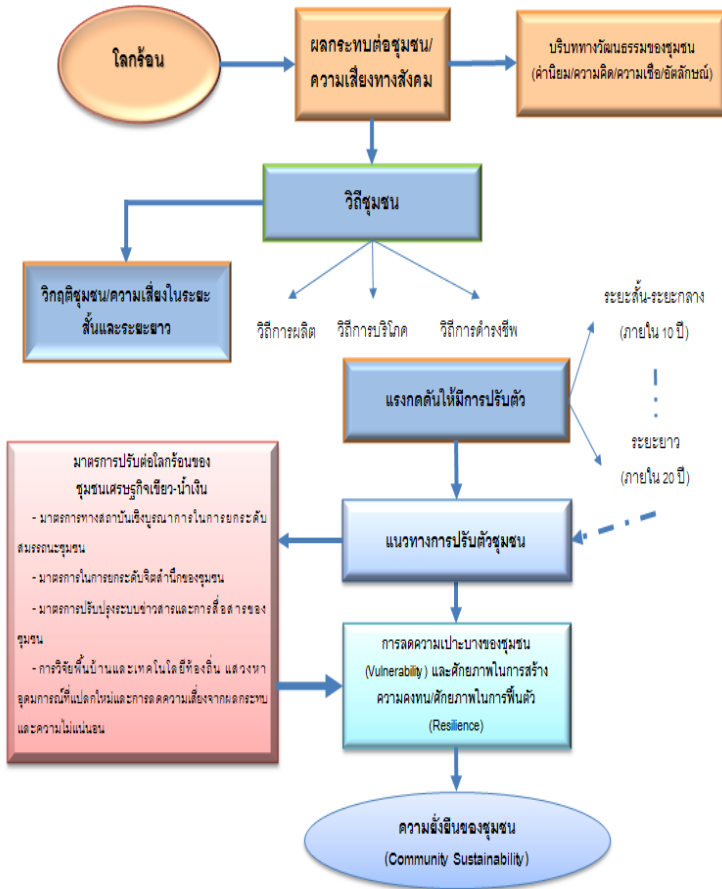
โลกร้อน

ผลกระทบต่อชุมชน/ความเสี่ยงทางสังคม

บริบททางวัฒนธรรมของชุมชน (ค่านิยม/ความคิด/ความเชื่อ/อัตลักษณ์)

วิถีชุมชน

วิกฤติชุมชน/ความเสี่ยงในระยะสั้นและระยะยาว

วิถีการผลิต

วิถีการบริโภค

วิถีการดำรงชีพ

ระยะสั้น-ระยะกลาง (ภายใน 10 ปี)

แรงกดดันให้มีการปรับตัว

ระยะยาว (ภายใน 20 ปี)

มาตรการปรับต่อโลกร้อนของชุมชนเศรษฐกิจเขียว-น้ำเงิน

- มาตรการทางสถาบันเชิงบูรณาการในการยกระดับสมรรถนะชุมชน

- มาตรการในการยกระดับจิตสำนึกของชุมชน

- มาตรการปรับปรุงระบบข่าวสารและการสื่อสารของชุมชน

- การวิจัยพื้นบ้านและเทคโนโลยีท้องถิ่น แสวงหาอุดมการณ์ที่แปลกใหม่และการลดความเสี่ยงจากผลกระทบและความไม่แน่นอน

แนวทางการปรับตัวชุมชน

การลดความเปราะบางของชุมชน (Vulnerability) และศักยภาพในการสร้างความคงทน/ศักยภาพในการฟื้นตัว (Resilience)

ความยั่งยืนของชุมชน (Community Sustainability)